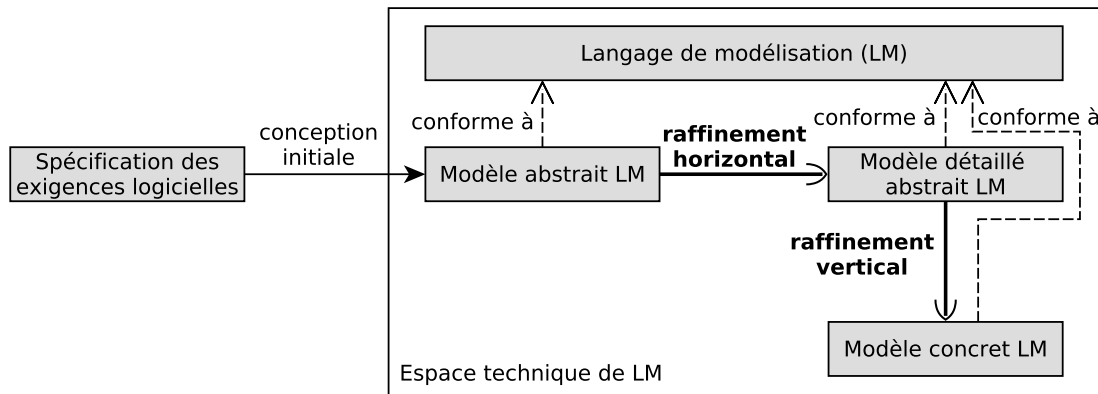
Langage de modélisation (LM)

conforme à

conforme à

conforme à

Spécification des exigences logicielles

conception initiale

Modèle abstrait LM

raffinement horizontal

Modèle détaillé abstrait LM

raffinement vertical

Modèle concret LM

Espace technique de LM